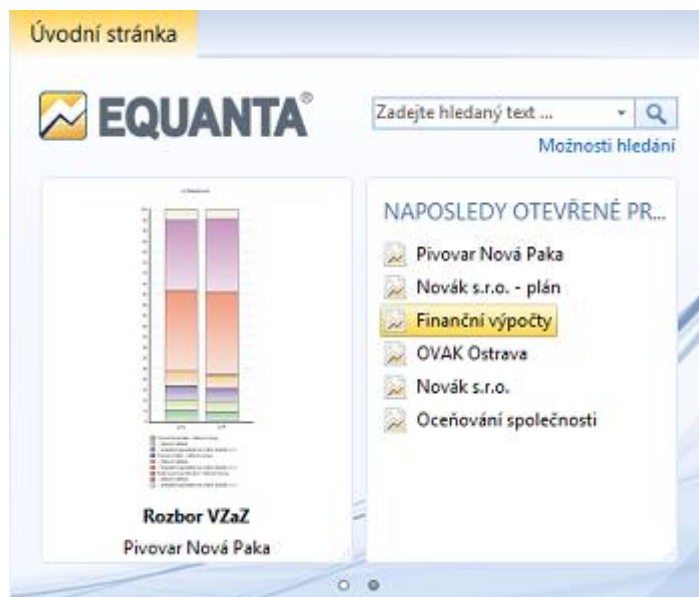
Úvodní stránka

EQUANTA®

Zadejte hledaný text ...

Možnosti hledání

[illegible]

Rozbor VZaZ

Pivovar Nová Paka

NAPOSLEDY OTEVŘENÉ PR...

Pivovar Nová Paka

Novák s.r.o. - plán

Finanční výpočty

OVAK Ostrava

Novák s.r.o.

Oceňování společnosti